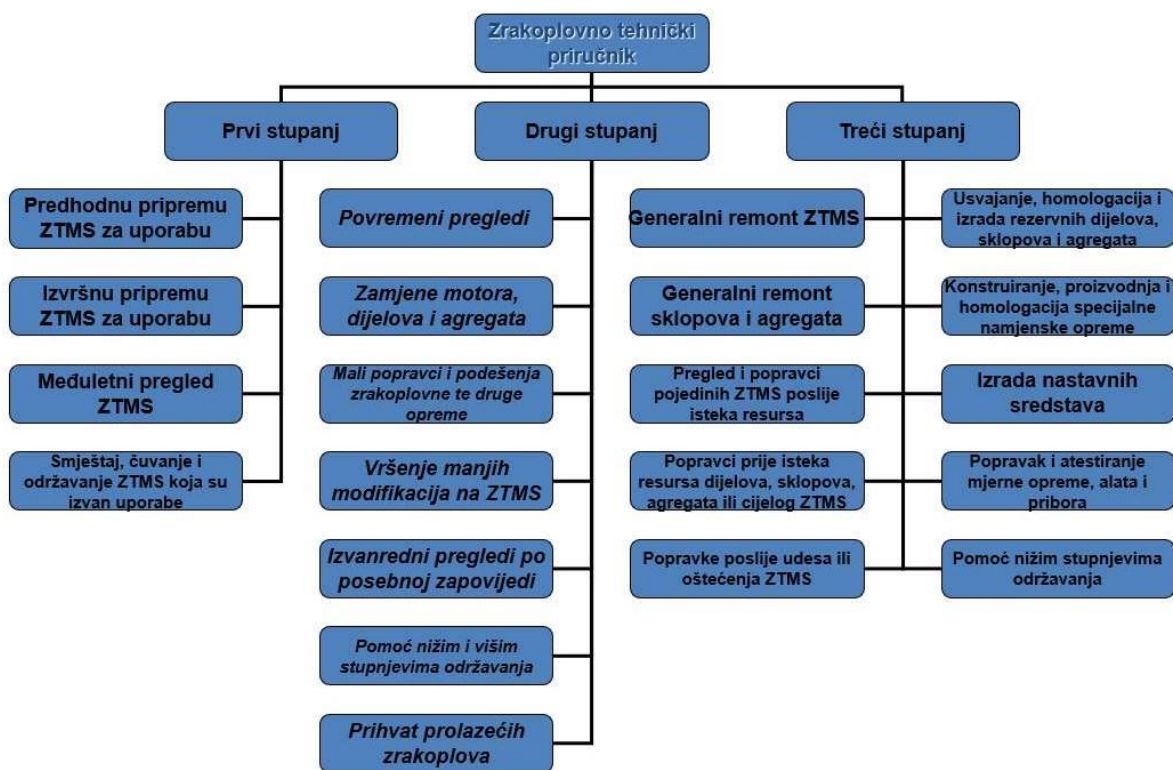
Zrakoplovno tehnički priručnik

Prvi stupanj

Predhodnu pripremu ZTMS za uporabu

Izvršnu pripremu ZTMS za uporabu

Međuletni pregled ZTMS

Smještaj, čuvanje i održavanje ZTMS koja su izvan uporabe

Drugi stupanj

Povremeni pregledi

Zamjene motora, dijelova i agregata

Mali popravci i podešenja zrakoplovne te druge opreme

Vršenje manjih modifikacija na ZTMS

Izvanredni pregledi po posebnoj zapovijedi

Pomoć nižim i višim stupnjevima održavanja

Prihvat prolazećih zrakoplova

Treći stupanj

Generalni remont ZTMS

Generalni remont sklopova i agregata

Pregled i popravci pojedinih ZTMS poslije isteka resursa

Popravci prije isteka resursa dijelova, sklopova, agregata ili cijelog ZTMS

Popravke poslije udesa ili oštećenja ZTMS

Usvajanje, homologacija i izrada rezervnih dijelova, sklopova i agregata

Konstruiranje, proizvodnja i homologacija specijalne namjenske opreme

Izrada nastavnih sredstava

Popravak i atestiranje mjerne opreme, alata i pribora

Pomoć nižim stupnjevima održavanja